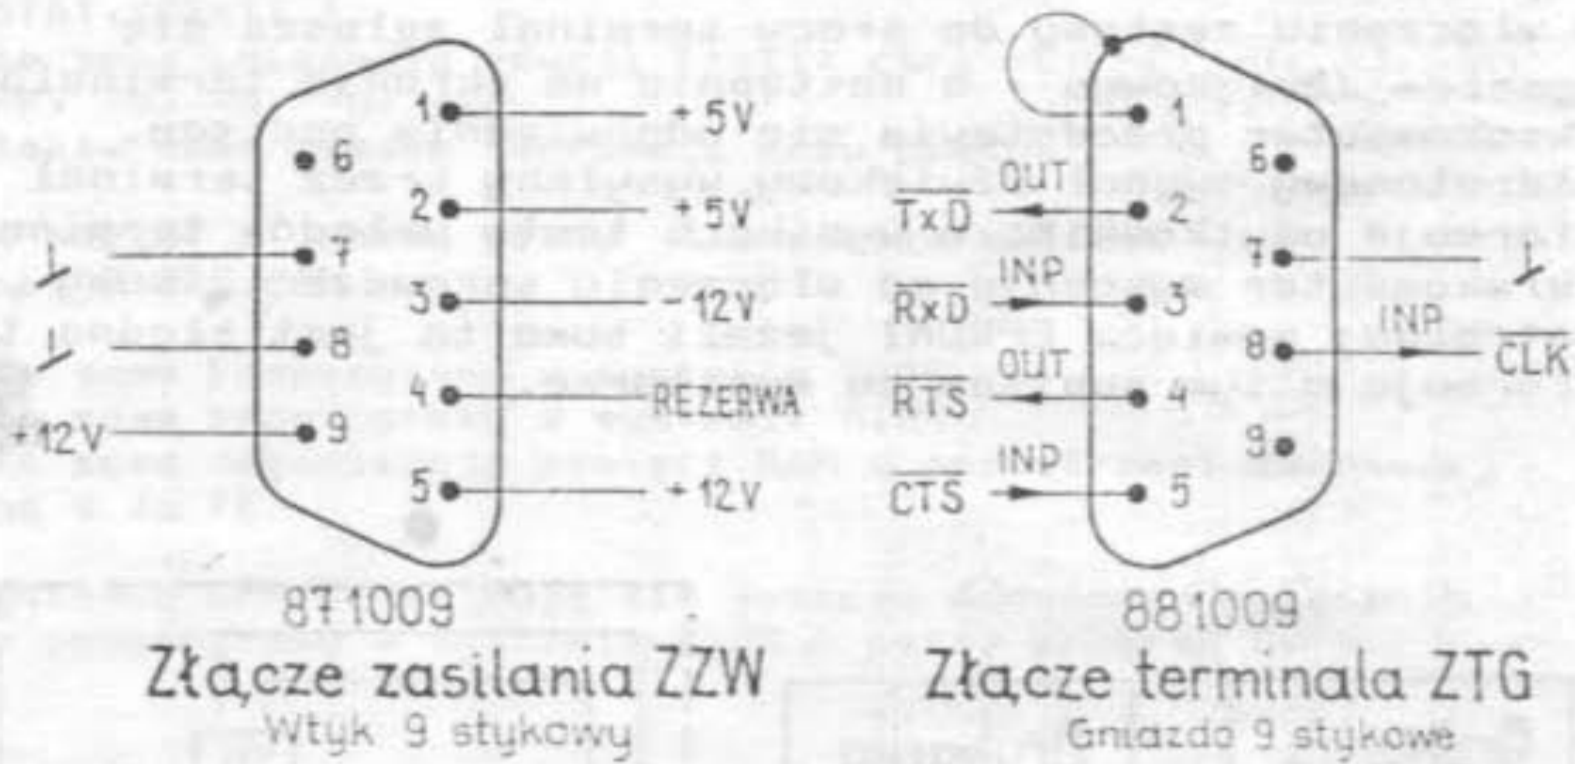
1 +5V
6
2 +5V
7
3 -12V
8
4 REZERWA
+12V 9
5 +12V
871009
Złącze zasilania ZZW
Wtyk 9 stykowy

1
OUT
$\overline{TxD}$ 2
6
INP
$\overline{RxD}$ 3
7
OUT
$\overline{RTS}$ 4
8 INP $\overline{CLK}$
INP
$\overline{CTS}$ 5
9
881009
Złącze terminala ZTG
Gniazdo 9 stykowe